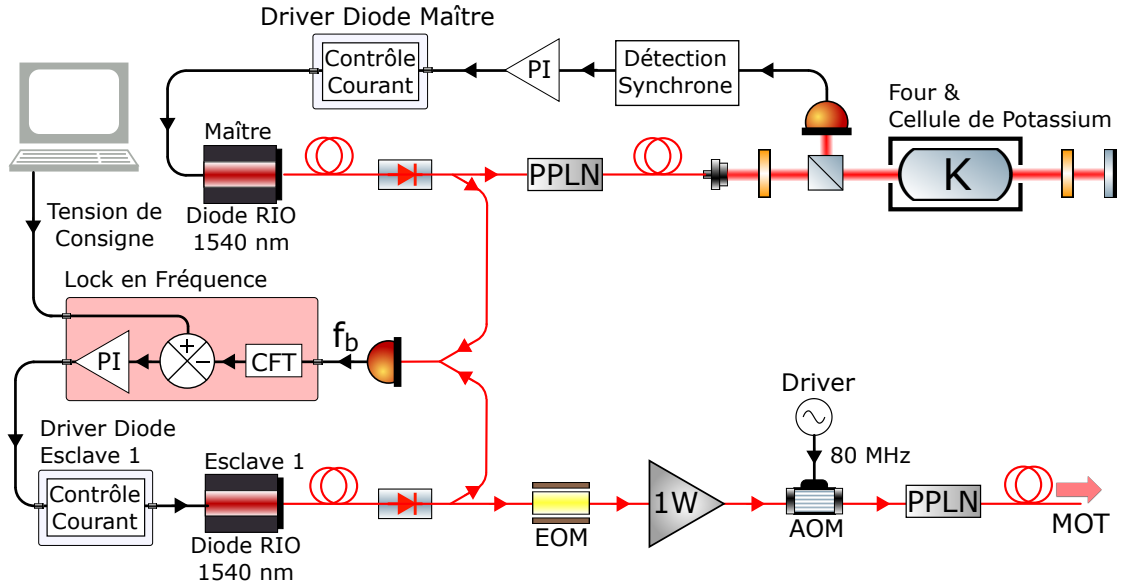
Driver Diode Maître

Contrôle Courant

PI

Détection Synchrone

Four & Cellule de Potassium

Maître

PPLN

K

Diode RIO 1540 nm

Tension de Consigne

Lock en Fréquence

+

−

PI

CFT

$f_b$

Driver Diode Esclave 1

Contrôle Courant

Esclave 1

Diode RIO 1540 nm

Driver

80 MHz

EOM

1W

AOM

PPLN

MOT